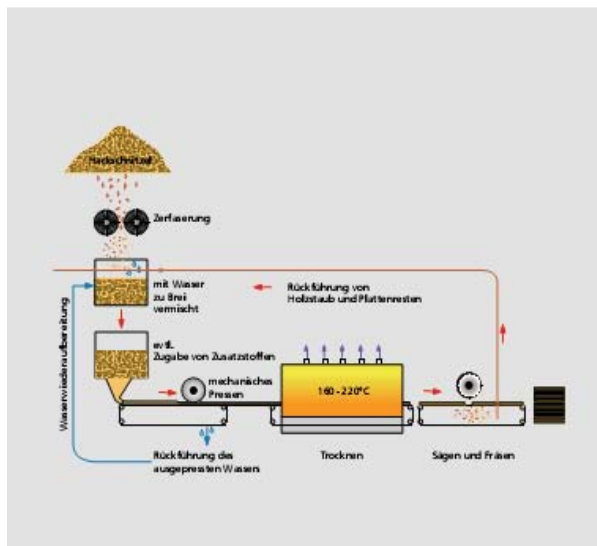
Hackschnitzel

Zerfaserung

mit Wasser zu Brei vermischt

Rückführung von Holzstaub und Plattenresten

evtl. Zugabe von Zusatzstoffen

mechanisches Pressen

160 - 220°C

Wasserwiederaufbereitung

Rückführung des ausgepressten Wassers

Trocknen

Sägen und Fräsen